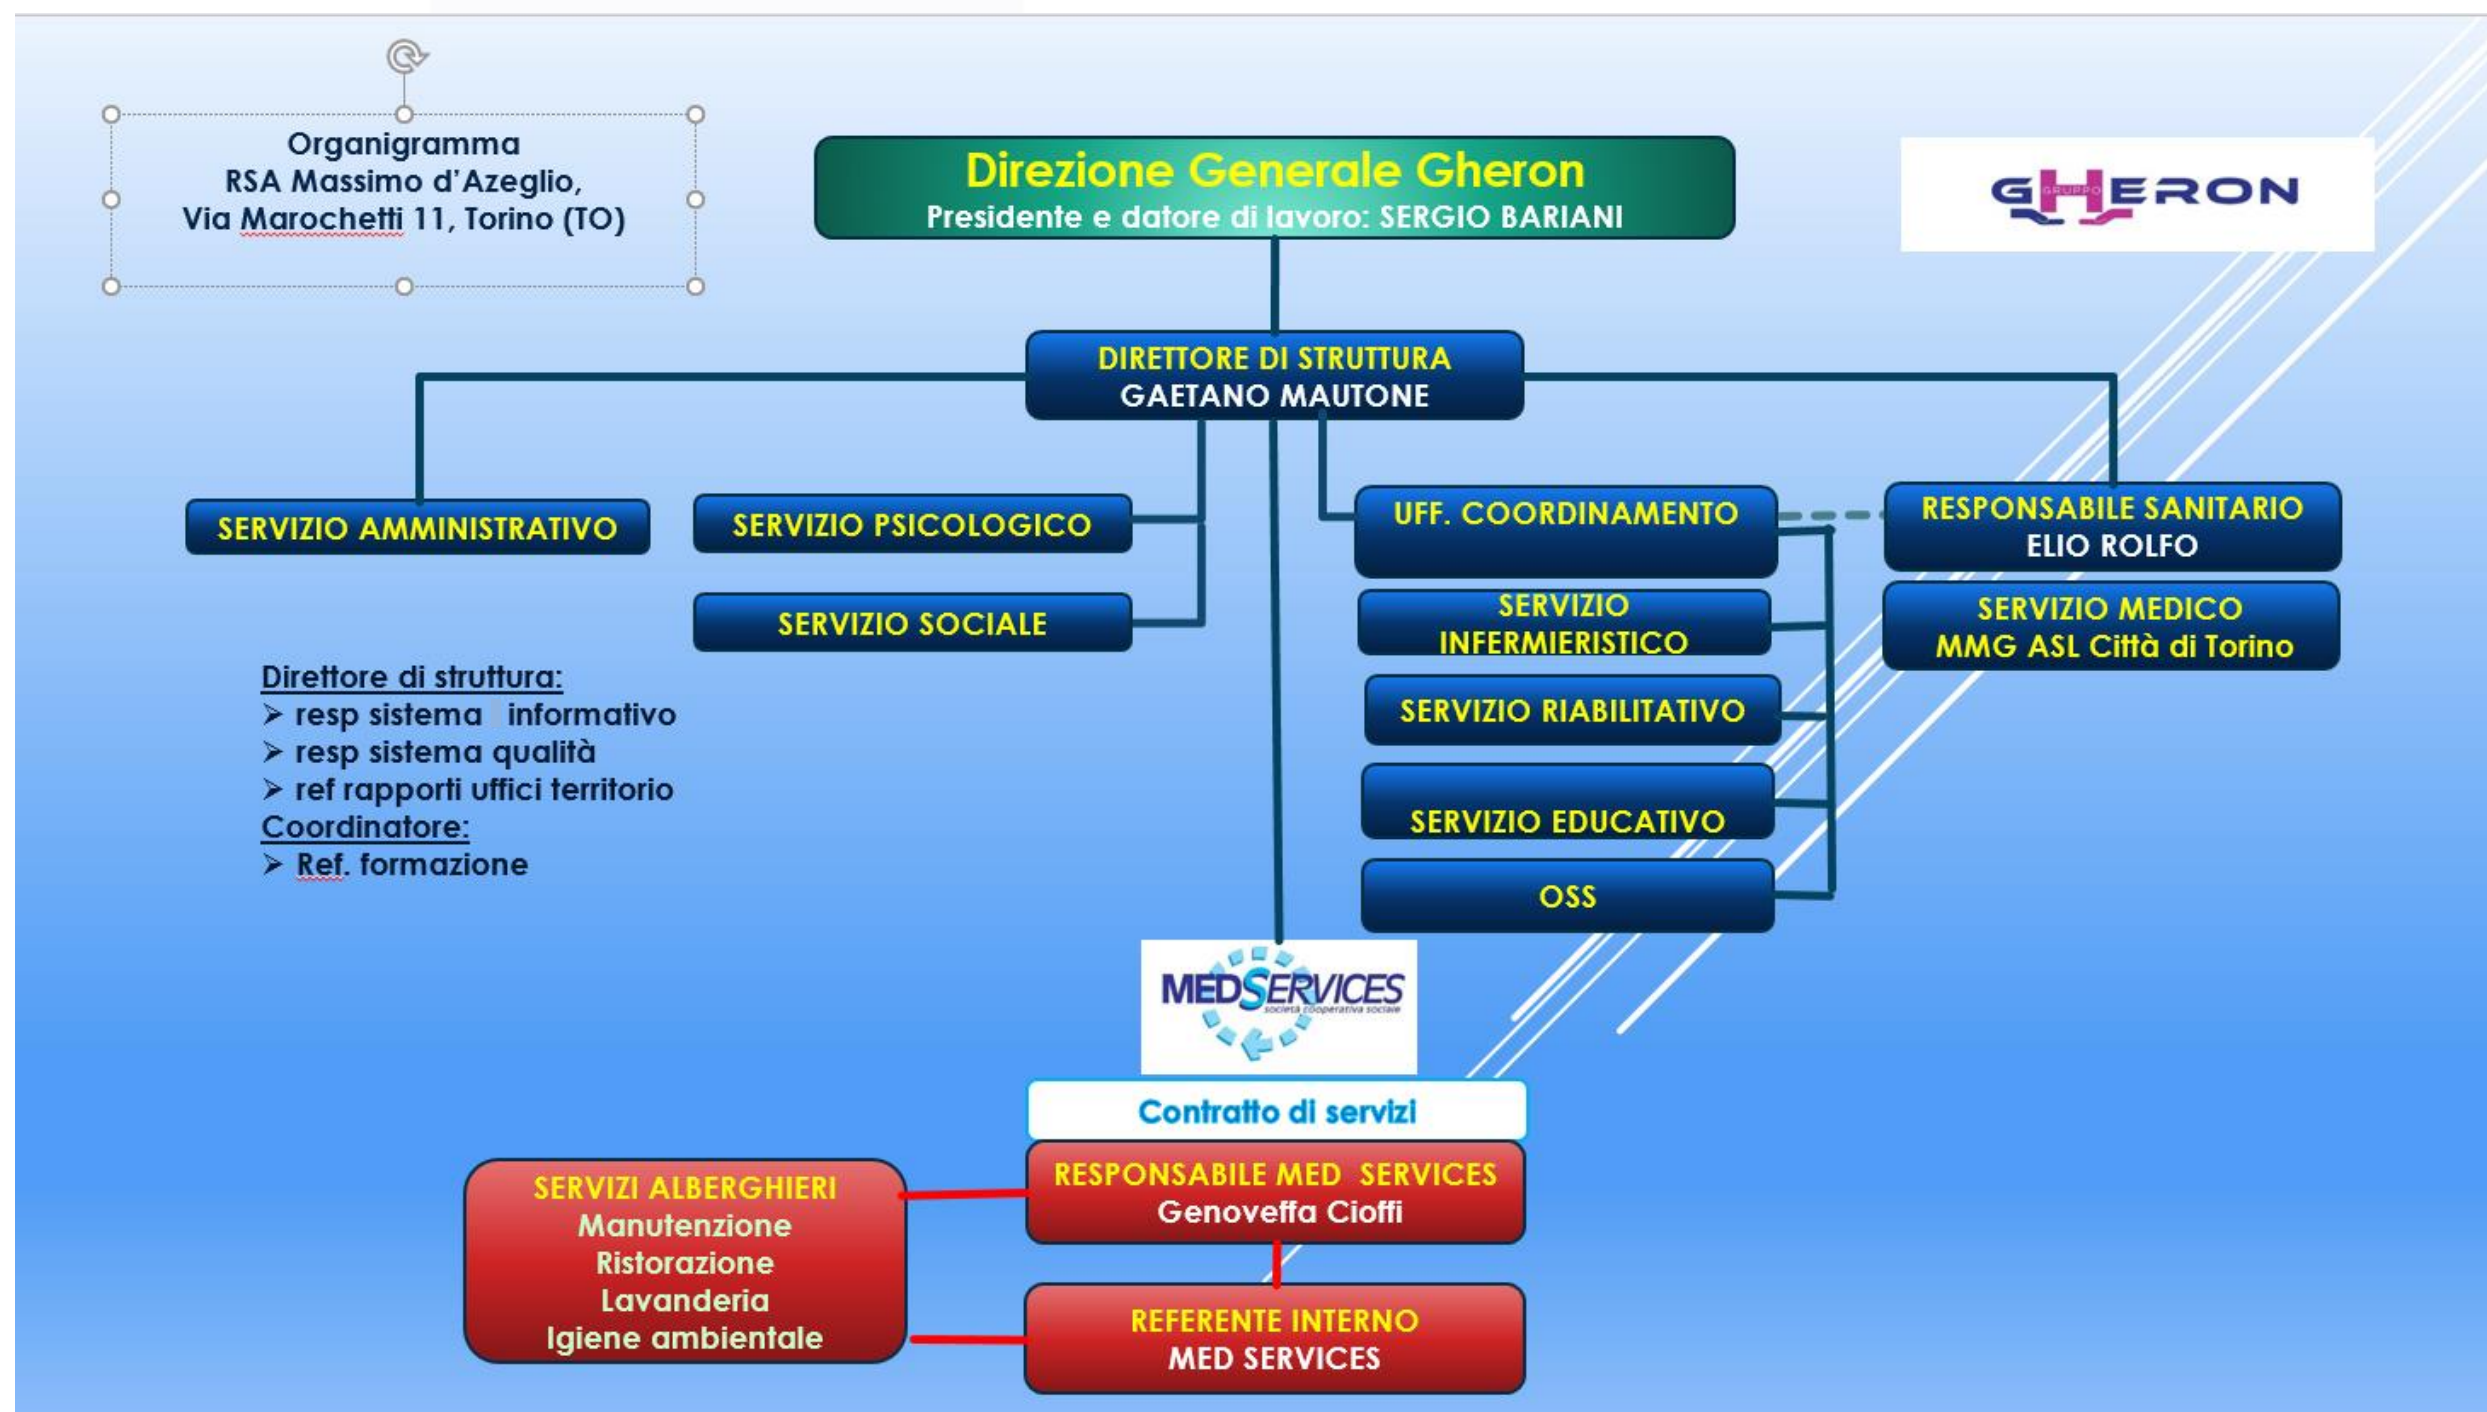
Organigramma
RSA Massimo d'Azeglio,
Via Marochetti 11, Torino (TO)

Direzione Generale Gheron
Presidente e datore di lavoro: SERGIO BARIANI

GRUPPO GHERON

DIRETTORE DI STRUTTURA
GAETANO MAUTONE

SERVIZIO AMMINISTRATIVO

SERVIZIO PSICOLOGICO

SERVIZIO SOCIALE

UFF. COORDINAMENTO

RESPONSABILE SANITARIO
ELIO ROLFO

SERVIZIO INFERMIERISTICO

SERVIZIO MEDICO
MMG ASL Città di Torino

SERVIZIO RIABILITATIVO

SERVIZIO EDUCATIVO

OSS

Direttore di struttura:
➤ resp sistema informativo
➤ resp sistema qualità
➤ ref rapporti uffici territorio
Coordinatore:
➤ Ref. formazione

MEDSERVICES
società cooperativa sociale

Contratto di servizi

SERVIZI ALBERGHIERI
Manutenzione
Ristorazione
Lavanderia
Igiene ambientale

RESPONSABILE MED SERVICES
Genoveffa Cioffi

REFERENTE INTERNO
MED SERVICES